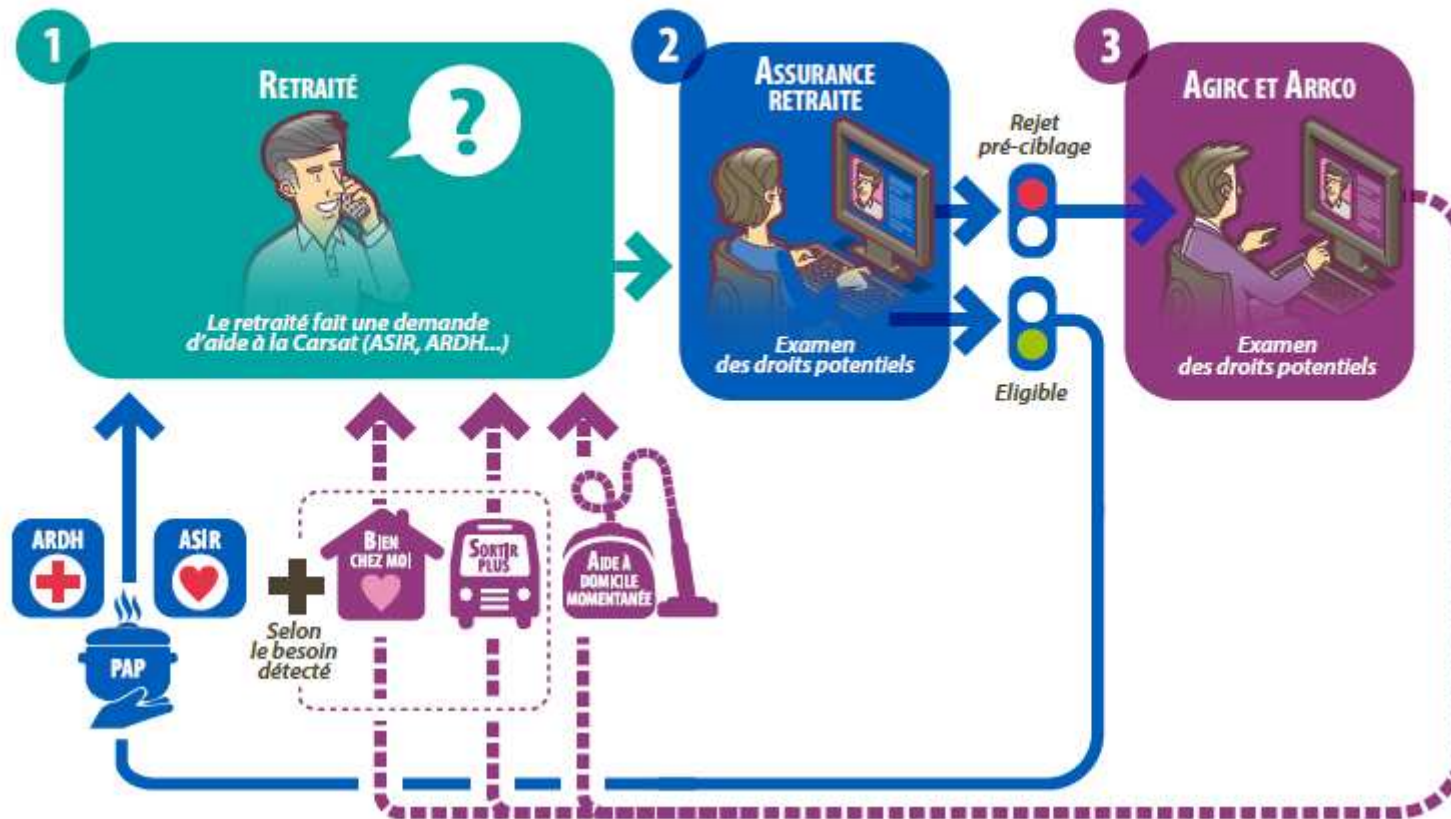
1

RETRAITÉ

?

Le retraité fait une demande d'aide à la Carsat (ASIR, ARDH...)

2

ASSURANCE RETRAITE

Examen des droits potentiels

Rejet pré-ciblage

Eligible

3

AGIRC ET ARRCO

Examen des droits potentiels

ARDH

ASIR

PAP

Selon le besoin détecté

BIEN CHEZ MOI

SORTIR PLUS

AIDE À DOMICILE MOMENTANÉE